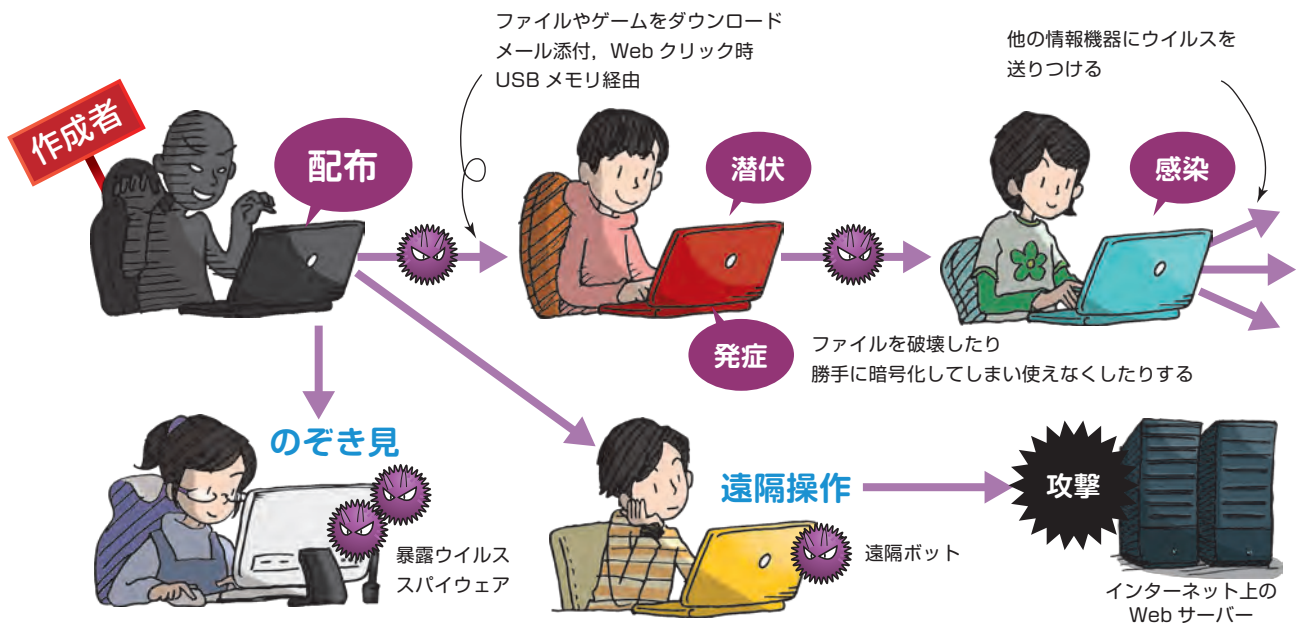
作成者

配布

ファイルやゲームをダウンロード
メール添付，Web クリック時
USB メモリ経由

潜伏

他の情報機器にウイルスを
送りつける

感染

発症

ファイルを破壊したり
勝手に暗号化してしまい使えなくしたりする

のぞき見

暴露ウイルス
スパイウェア

遠隔操作

遠隔ボット

攻撃

インターネット上の
Web サーバー